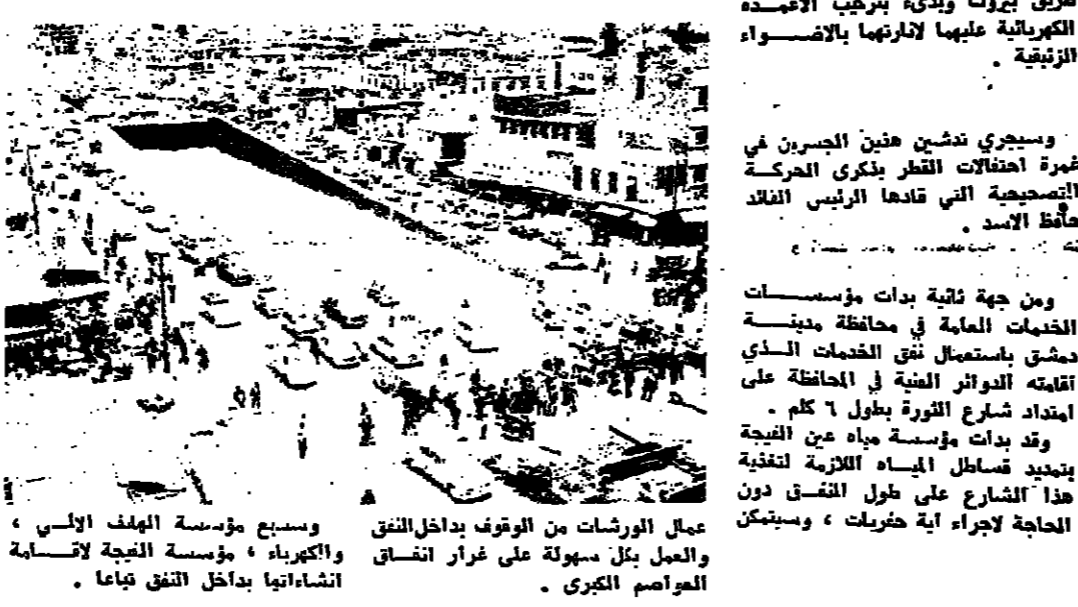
طريق بيروت وبدىء بتركيب الاعمدة الكهربائية عليهما لانارتهما بالاضـــواء الزئبقية .

وسيجري تدشين هذين الجسرين في غمرة احتفالات القطر بذكرى الحركـة التصحيحية التي قادها الرئيس القائد حافظ الاسد .

ومن جهة ثانية بدات مؤسســات الخدمات العامة في محافظة مدينـة دمشق باستعمال نفق الخدمات الـذي اقامته الدوائر الفنية في المحافظة على امتداد شارع الثورة بطول ٦ كلم .

وقد بدات مؤسسة مياه عين الفيجة بتمديد قساطل المياه اللازمة لتغذية هذا الشارع على طول النفـق دون الحاجة لاجراء اية حفريات ، وسيتمكن

عمال الورشات من الوقوف بداخل النفق والعمل بكل سهولة على غرار انفـاق العواصم الكبرى .

وستبع مؤسسة الهاتف الالـي ، والكهرباء ، مؤسسة الفيجة لاقـامة انشاءاتها بداخل النفق تباعا .